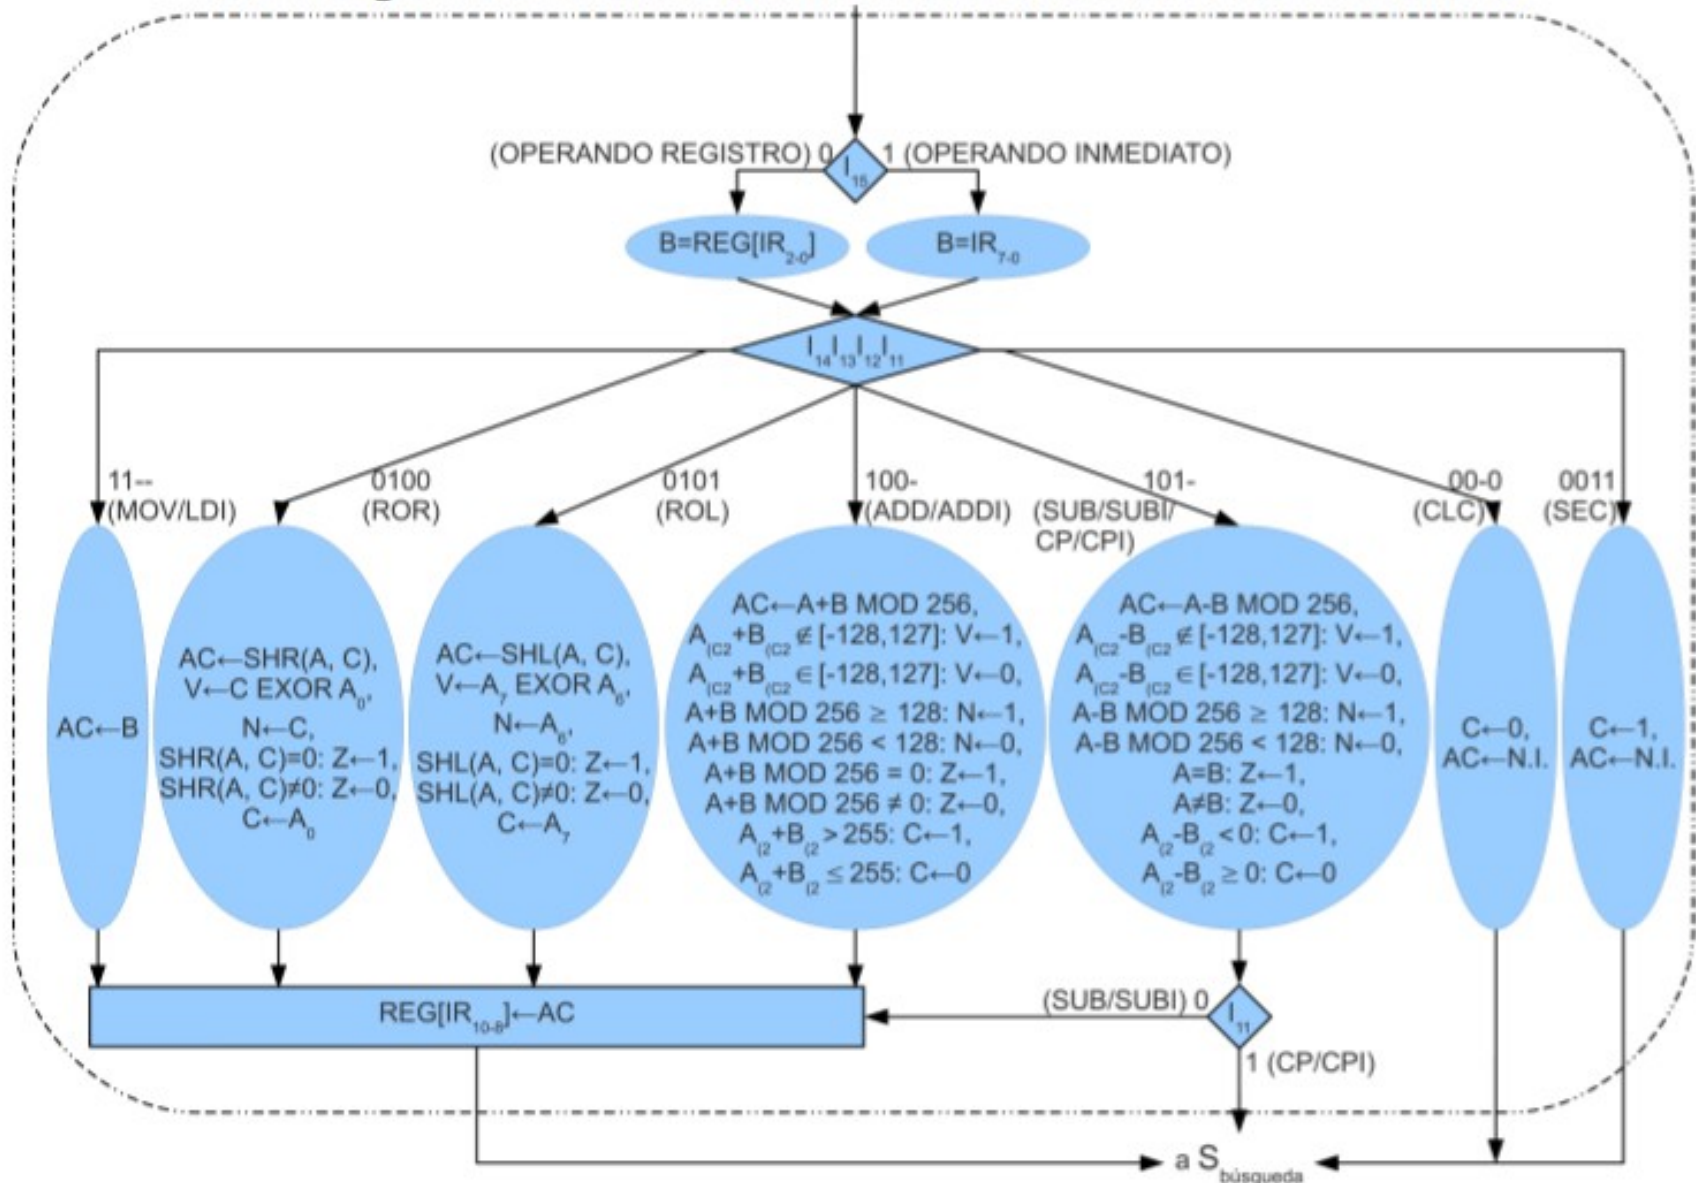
(OPERANDO REGISTRO) 0 $I_{15}$ 1 (OPERANDO INMEDIATO)

B=REG[$IR_{2-0}$]

B=$IR_{7-0}$

$I_{14}I_{13}I_{12}I_{11}$

11-- (MOV/LDI)

0100 (ROR)

0101 (ROL)

100- (ADD/ADDI)

101- (SUB/SUBI/ CP/CPI)

00-0 (CLC)

0011 (SEC)

AC←B

AC←SHR(A, C), V←C EXOR $A_0$, N←C, SHR(A, C)=0: Z←1, SHR(A, C)≠0: Z←0, C←$A_0$

AC←SHL(A, C), V←$A_7$ EXOR $A_6$, N←$A_6$, SHL(A, C)=0: Z←1, SHL(A, C)≠0: Z←0, C←$A_7$

AC←A+B MOD 256, $A_{(C2}$+$B_{(C2}$ ∉ [-128,127]: V←1, $A_{(C2}$+$B_{(C2}$ ∈ [-128,127]: V←0, A+B MOD 256 ≥ 128: N←1, A+B MOD 256 < 128: N←0, A+B MOD 256 = 0: Z←1, A+B MOD 256 ≠ 0: Z←0, $A_{(2}$+$B_{(2}$ > 255: C←1, $A_{(2}$+$B_{(2}$ ≤ 255: C←0

AC←A-B MOD 256, $A_{(C2}$-$B_{(C2}$ ∉ [-128,127]: V←1, $A_{(C2}$-$B_{(C2}$ ∈ [-128,127]: V←0, A-B MOD 256 ≥ 128: N←1, A-B MOD 256 < 128: N←0, A=B: Z←1, A≠B: Z←0, $A_{(2}$-$B_{(2}$ < 0: C←1, $A_{(2}$-$B_{(2}$ ≥ 0: C←0

C←0, AC←N.I.

C←1, AC←N.I.

REG[$IR_{10-8}$]←AC

(SUB/SUBI) 0 $I_{11}$ 1 (CP/CPI)

a $S_{búsqueda}$